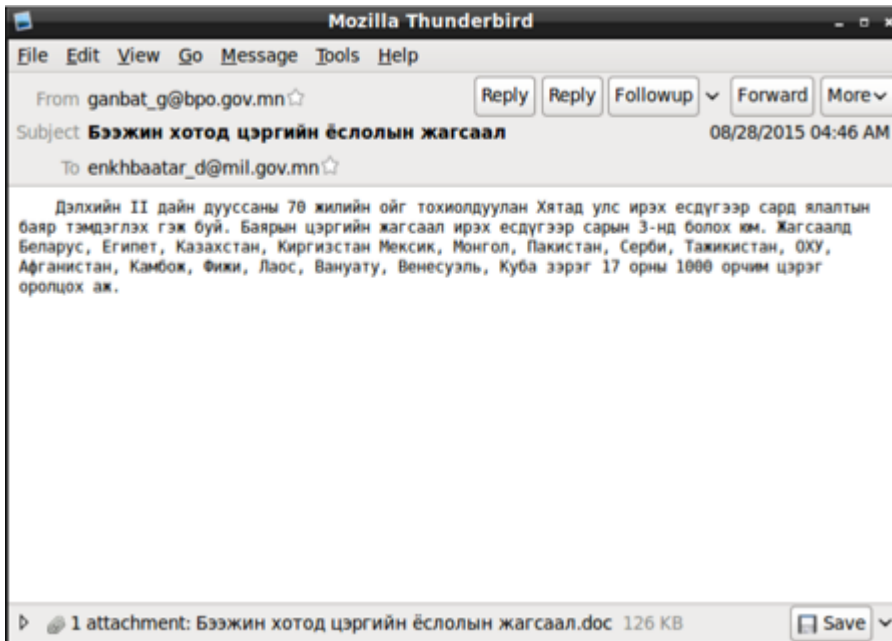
Mozilla Thunderbird

File Edit View Go Message Tools Help

From ganbat_g@bpo.gov.mn

Reply Reply Followup Forward More

Subject Бээжин хотод цэргийн ёслолын жагсаал

08/28/2015 04:46 AM

To enkhbaatar_d@mil.gov.mn

Дэлхийн II дайн дууссаны 70 жилийн ойг тохиолдуулан Хятад улс ирэх есдүгээр сард ялалтын баяр тэмдэглэх гэж буй. Баярын цэргийн жагсаал ирэх есдүгээр сарын 3-нд болох юм. Жагсаалд Беларус, Египет, Казахстан, Киргизстан Мексик, Монгол, Пакистан, Серби, Тажикистан, ОХУ, Афганистан, Камбож, Фижи, Лаос, Вануату, Венесуэль, Куба зэрэг 17 орны 1000 орчим цэрэг оролцох аж.

1 attachment: Бээжин хотод цэргийн ёслолын жагсаал.doc 126 KB

Save